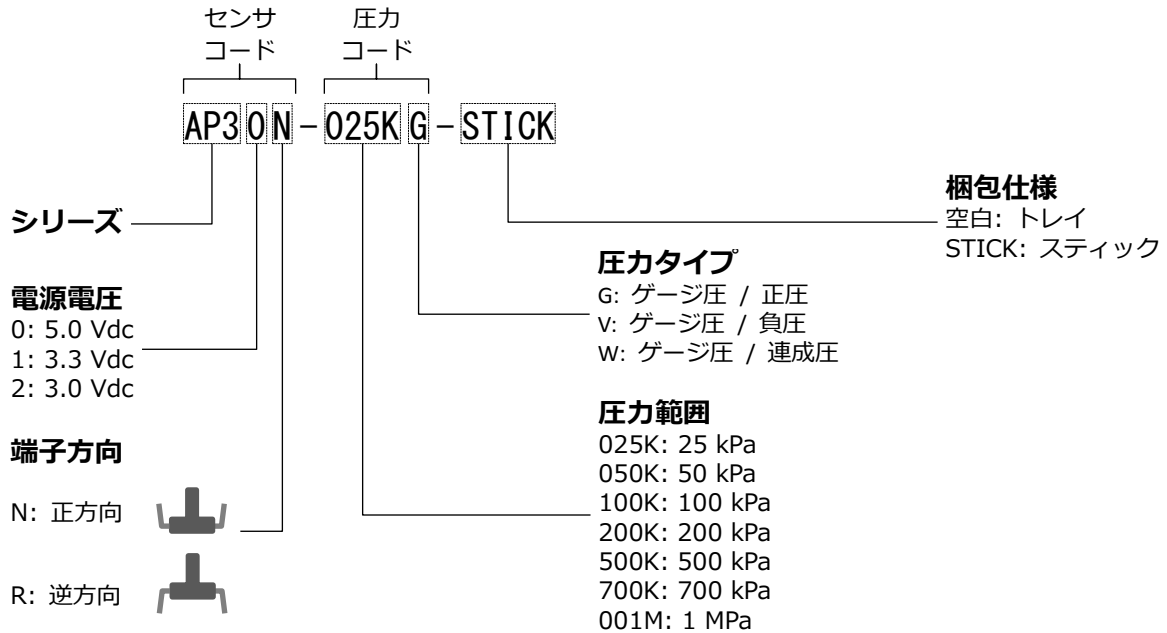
センサ
コード

圧力
コード

AP3 0 N - 025K G - STICK

梱包仕様
空白: トレイ
STICK: スティック

シリーズ

圧力タイプ
G: ゲージ圧 / 正圧
V: ゲージ圧 / 負圧
W: ゲージ圧 / 連成圧

電源電圧
0: 5.0 Vdc
1: 3.3 Vdc
2: 3.0 Vdc

圧力範囲
025K: 25 kPa
050K: 50 kPa
100K: 100 kPa
200K: 200 kPa
500K: 500 kPa
700K: 700 kPa
001M: 1 MPa

端子方向
N: 正方向
R: 逆方向